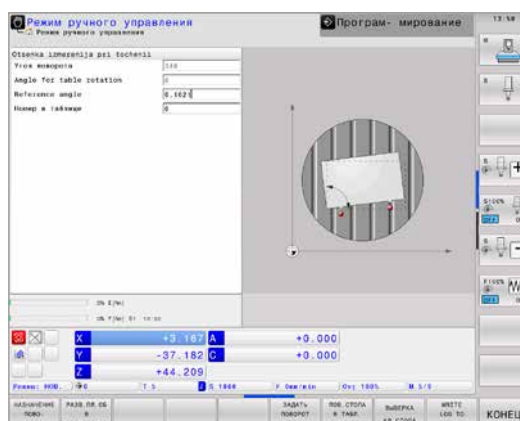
Режим ручного управления
Режим ручного управления
Програм- мирование
13:58

Otsenka izmerenija pri tochenii
Угол поворота | 330
Angle for table rotation | 0
Reference angle | 0.1621
Номер в таблице | 0

0% S[Nm]
0% F[Nm] S1 10:32

X +3.167 A +0.000
Y -37.182 C +0.000
Z +44.209

Режим: НОМ. T 5 S 1000 F 0мм/мин Ovr 100% M 5/9

НАЗНАЧЕНИЕ НОВО.
РАЗВ.ПЛ.ОБ В
ЗАДАТЬ ПОВОРОТ
ПОВ.СТОЛА В ТАБЛ.
ВЫБОРКА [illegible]
WRITE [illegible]
КОНЕЦ

S100%
F100%